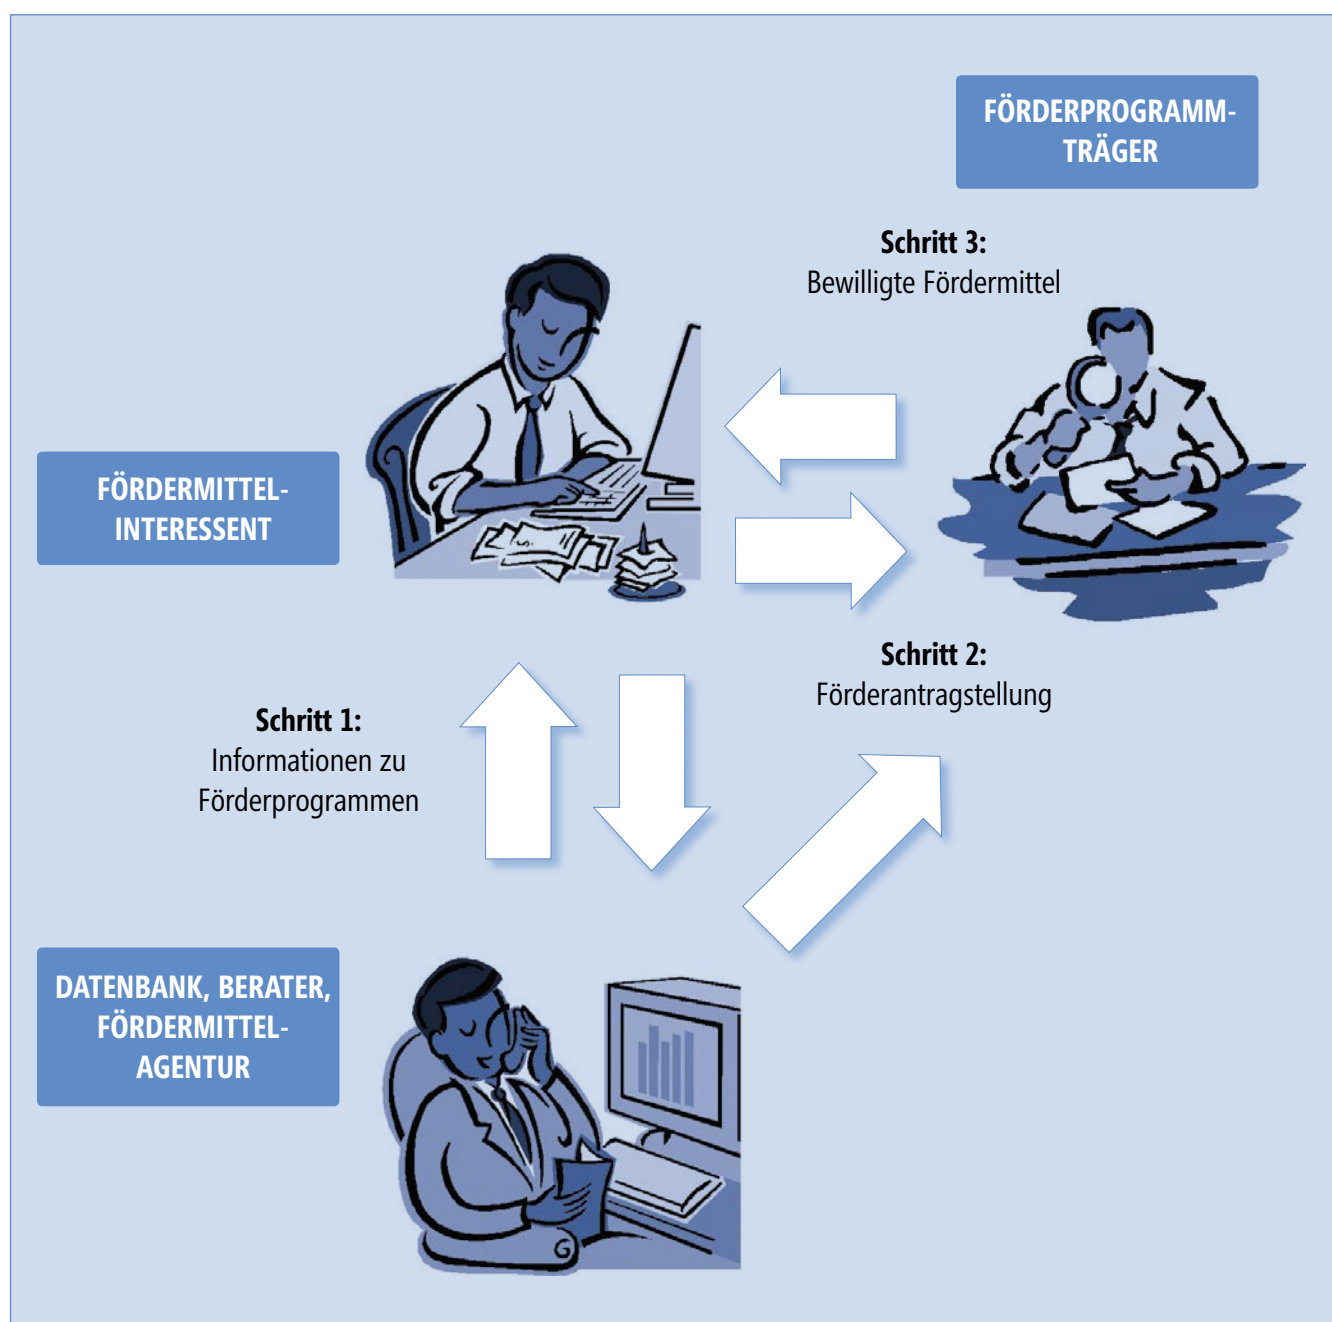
FÖRDERPROGRAMM-TRÄGER

Schritt 3:
Bewilligte Fördermittel

FÖRDERMITTEL-INTERESSENT

Schritt 2:
Förderantragstellung

Schritt 1:
Informationen zu Förderprogrammen

DATENBANK, BERATER, FÖRDERMITTEL-AGENTUR